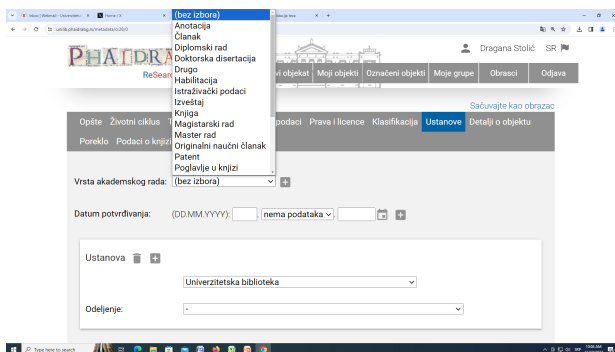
Inbox | Webmail - Univerzitets... | Home / X | ...cija rada | +

unilib.phaidrabg.rs/metadata/o:2020

PHAIDRA
ReSearch

Dragana Stolić SR

Novi objekat | Moji objekti | Označeni objekti | Moje grupe | Obrasci | Odjava

(bez izbora)
Anotacija
Članak
Diplomski rad
Doktorska disertacija
Drugo
Habilitacija
Istraživački podaci
Izveštaj
Knjiga
Magistarski rad
Master rad
Originalni naučni članak
Patent
Poglavlje u knjizi

Sačuvajte kao obrazac

Opšte | Životni ciklus | ... podaci | Prava i licence | Klasifikacija | Ustanove | Detalji o objektu

Poreklo | Podaci o knjiz...

Vrsta akademskog rada: (bez izbora)

Datum potvrđivanja: (DD.MM.YYYY): nema podataka

Ustanova

Univerzitetska biblioteka

Odeljenje: -

Type here to search